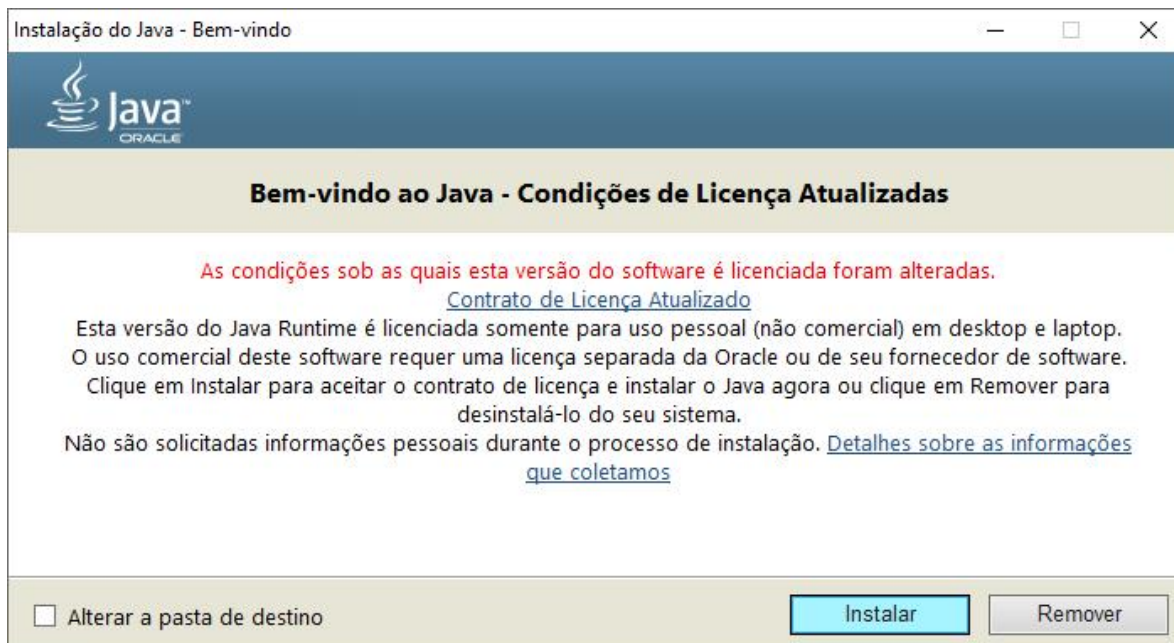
Instalação do Java - Bem-vindo

Java™
ORACLE

Bem-vindo ao Java - Condições de Licença Atualizadas

As condições sob as quais esta versão do software é licenciada foram alteradas.
Contrato de Licença Atualizado
Esta versão do Java Runtime é licenciada somente para uso pessoal (não comercial) em desktop e laptop. O uso comercial deste software requer uma licença separada da Oracle ou de seu fornecedor de software. Clique em Instalar para aceitar o contrato de licença e instalar o Java agora ou clique em Remover para desinstalá-lo do seu sistema.
Não são solicitadas informações pessoais durante o processo de instalação. Detalhes sobre as informações que coletamos

Alterar a pasta de destino

Instalar

Remover